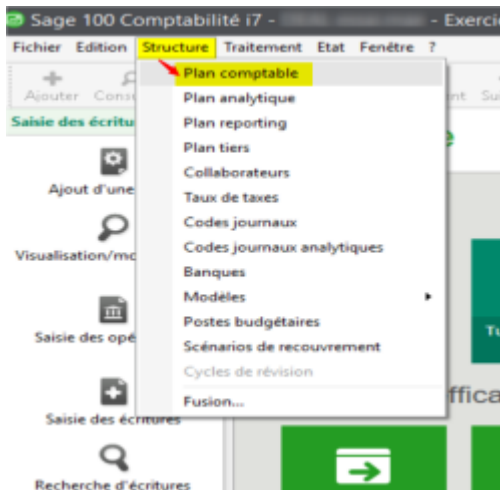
Sage 100 Comptabilité i7 - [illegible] - Exercic

Fichier Edition Structure Traitement Etat Fenêtre ?

Ajouter Cons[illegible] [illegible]nt Su

Saisie des écritu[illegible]

Ajout d'une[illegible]

Visualisation/mo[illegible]

Saisie des opé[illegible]

Saisie des écritures

Recherche d'écritures

Plan comptable
Plan analytique
Plan reporting
Plan tiers
Collaborateurs
Taux de taxes
Codes journaux
Codes journaux analytiques
Banques
Modèles
Postes budgétaires
Scénarios de recouvrement
Cycles de révision
Fusion...

Tu

ffica